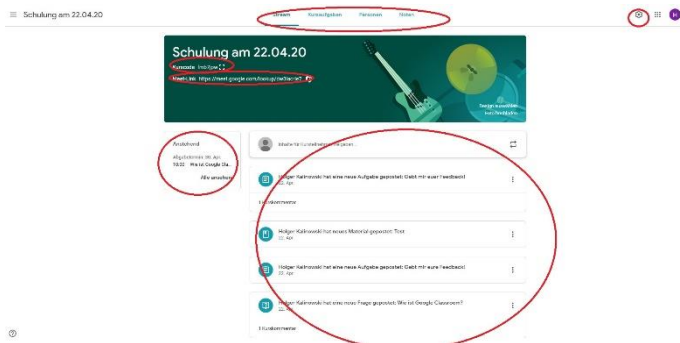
Schulung am 22.04.20

Stream Kursaufgaben Personen Noten

Schulung am 22.04.20

Kurscode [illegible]

Meet-Link https://meet.google.com/lookup/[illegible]

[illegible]

Anstehend

Abgabetermin 30. Apr.
10:30 – Wie ist Google Cla...

Alle ansehen

Mitteilung im Kurs freigeben

Holger Kalinowski hat eine neue Aufgabe gepostet: Gebt mir euer Feedback!
22. Apr.

1 Kurskommentar

Holger Kalinowski hat neues Material gepostet: Text
22. Apr.

Holger Kalinowski hat eine neue Aufgabe gepostet: Gebt mir euer Feedback!
22. Apr.

Holger Kalinowski hat eine neue Frage gepostet: Wie ist Google Classroom?
22. Apr.

1 Kurskommentar

?